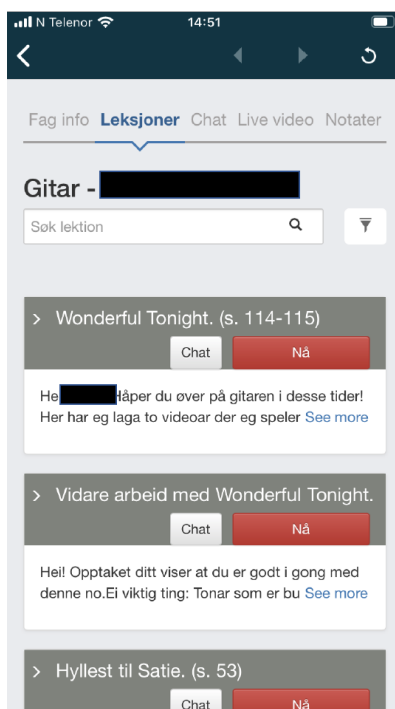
N Telenor 14:51

Fag info Leksjoner Chat Live video Notater

Gitar - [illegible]

Søk lektion

> Wonderful Tonight. (s. 114-115)

Chat Nå

He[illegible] Håper du øver på gitaren i desse tider! Her har eg laga to videoar der eg speler See more

> Vidare arbeid med Wonderful Tonight.

Chat Nå

Hei! Opptaket ditt viser at du er godt i gong med denne no.Ei viktig ting: Tonar som er bu See more

> Hyllest til Satie. (s. 53)

Chat Nå